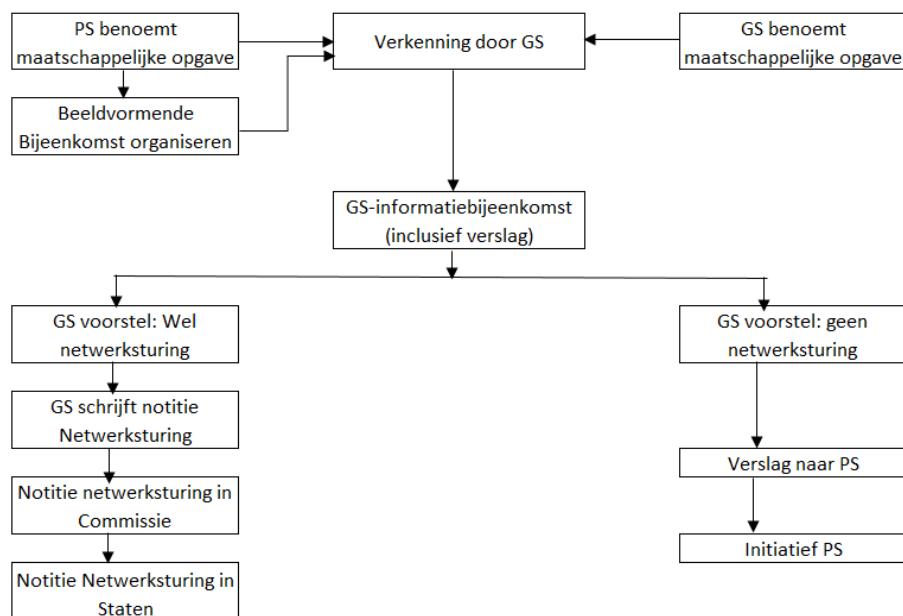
PS benoemt maatschappelijke opgave

Beeldvormende Bijeenkomst organiseren

Verkenning door GS

GS benoemt maatschappelijke opgave

GS-informatiebijeenkomst (inclusief verslag)

GS voorstel: Wel netwerksturing

GS schrijft notitie Netwerksturing

Notitie netwerksturing in Commissie

Notitie Netwerksturing in Staten

GS voorstel: geen netwerksturing

Verslag naar PS

Initiatief PS